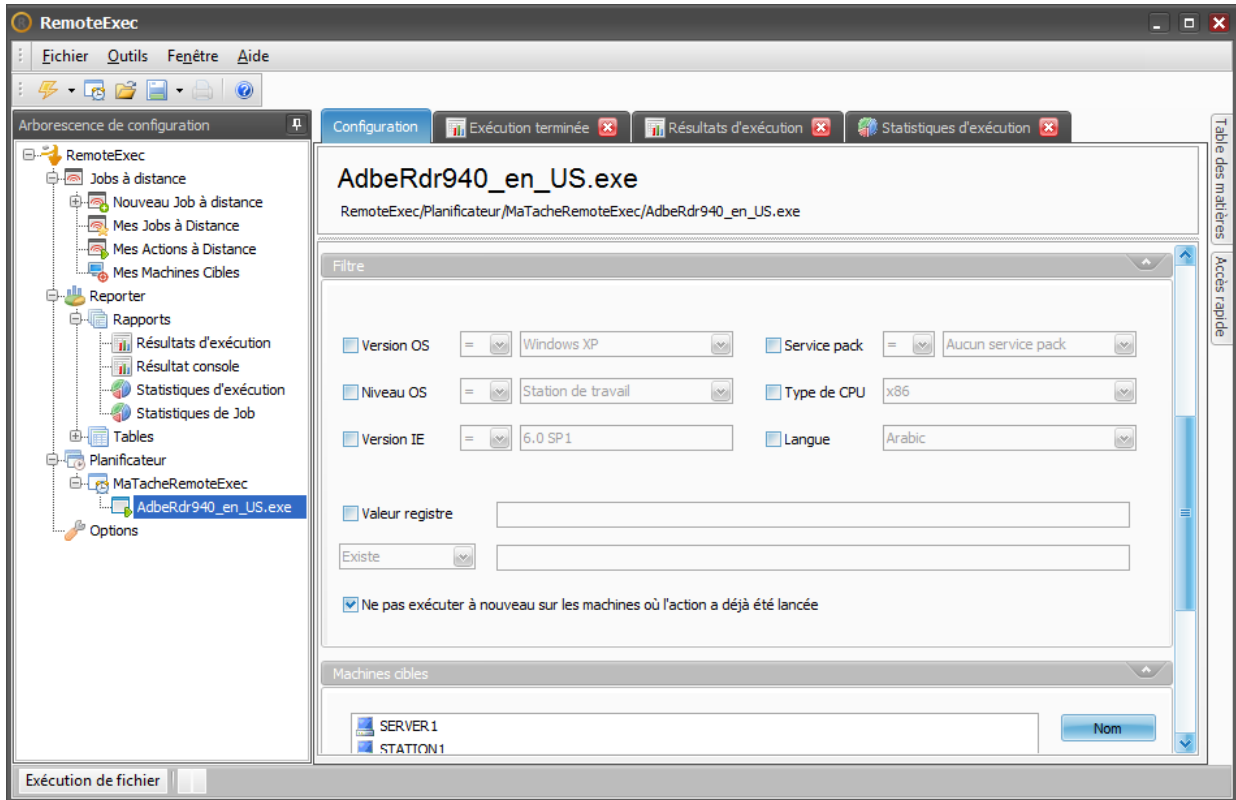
RemoteExec

Fichier Outils Fenêtre Aide

Arborescence de configuration

RemoteExec
Jobs à distance
Nouveau Job à distance
Mes Jobs à Distance
Mes Actions à Distance
Mes Machines Cibles
Reporter
Rapports
Résultats d'exécution
Résultat console
Statistiques d'exécution
Statistiques de Job
Tables
Planificateur
MaTacheRemoteExec
AdbeRdr940_en_US.exe
Options

Configuration | Exécution terminée | Résultats d'exécution | Statistiques d'exécution

Table des matières
Accès rapide

AdbeRdr940_en_US.exe
RemoteExec/Planificateur/MaTacheRemoteExec/AdbeRdr940_en_US.exe

Filtre

Version OS = Windows XP
Service pack = Aucun service pack
Niveau OS = Station de travail
Type de CPU x86
Version IE = 6.0 SP1
Langue Arabic

Valeur registre
Existe

Ne pas exécuter à nouveau sur les machines où l'action a déjà été lancée

Machines cibles

SERVER1
STATION1
Nom

Exécution de fichier